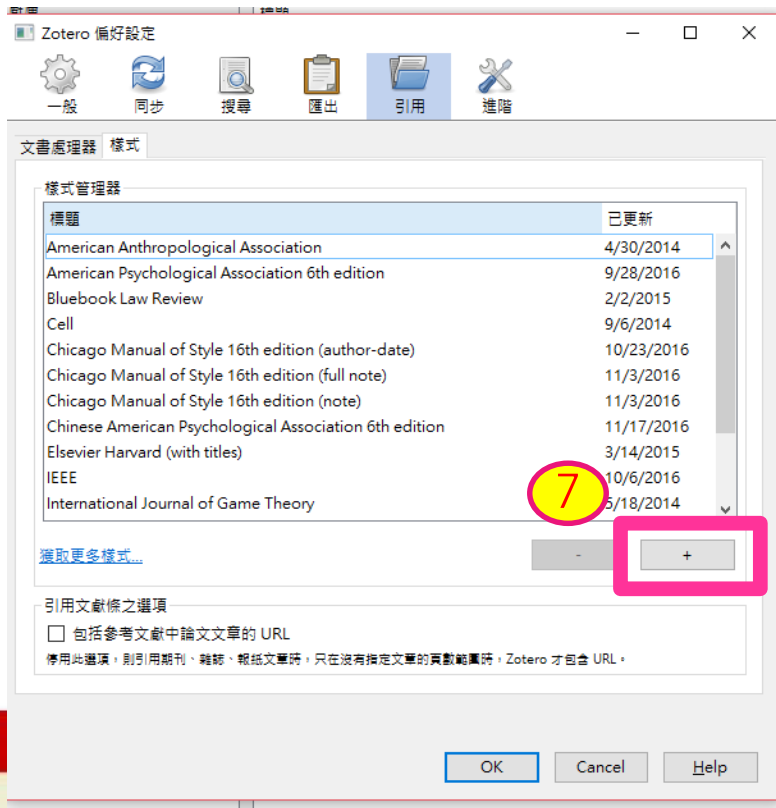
Zotero 偏好設定

一般 同步 搜尋 匯出 引用 進階

文書處理器 樣式

樣式管理器

| 標題 | 已更新 |
|---|---|
| American Anthropological Association | 4/30/2014 |
| American Psychological Association 6th edition | 9/28/2016 |
| Bluebook Law Review | 2/2/2015 |
| Cell | 9/6/2014 |
| Chicago Manual of Style 16th edition (author-date) | 10/23/2016 |
| Chicago Manual of Style 16th edition (full note) | 11/3/2016 |
| Chicago Manual of Style 16th edition (note) | 11/3/2016 |
| Chinese American Psychological Association 6th edition | 11/17/2016 |
| Elsevier Harvard (with titles) | 3/14/2015 |
| IEEE | 10/6/2016 |
| International Journal of Game Theory | 5/18/2014 |

7

獲取更多樣式...

-

+

引用文獻條之選項

包括參考文獻中論文文章的 URL

停用此選項，則引用期刊、雜誌、報紙文章時，只在沒有指定文章的頁數範圍時，Zotero 才包含 URL。

OK Cancel Help